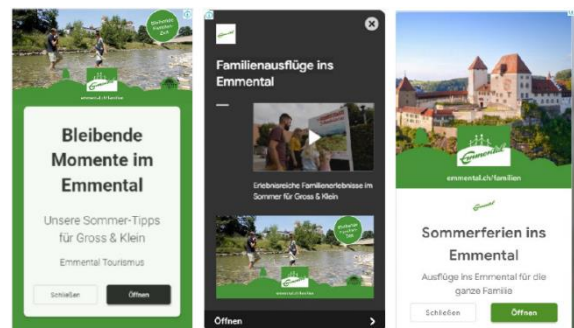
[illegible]

emmental.ch/familien

Bleibende Momente im Emmental

Unsere Sommer-Tipps für Gross & Klein

Emmental Tourismus

Schließen

Öffnen

Familienausflüge ins Emmental

Erlebnisreiche Familienerlebnisse im Sommer für Gross & Klein

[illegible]

emmental.ch/familien

Öffnen

emmental

emmental.ch/familien

Sommerferien ins Emmental

Ausflüge ins Emmental für die ganze Familie

Schließen

Öffnen